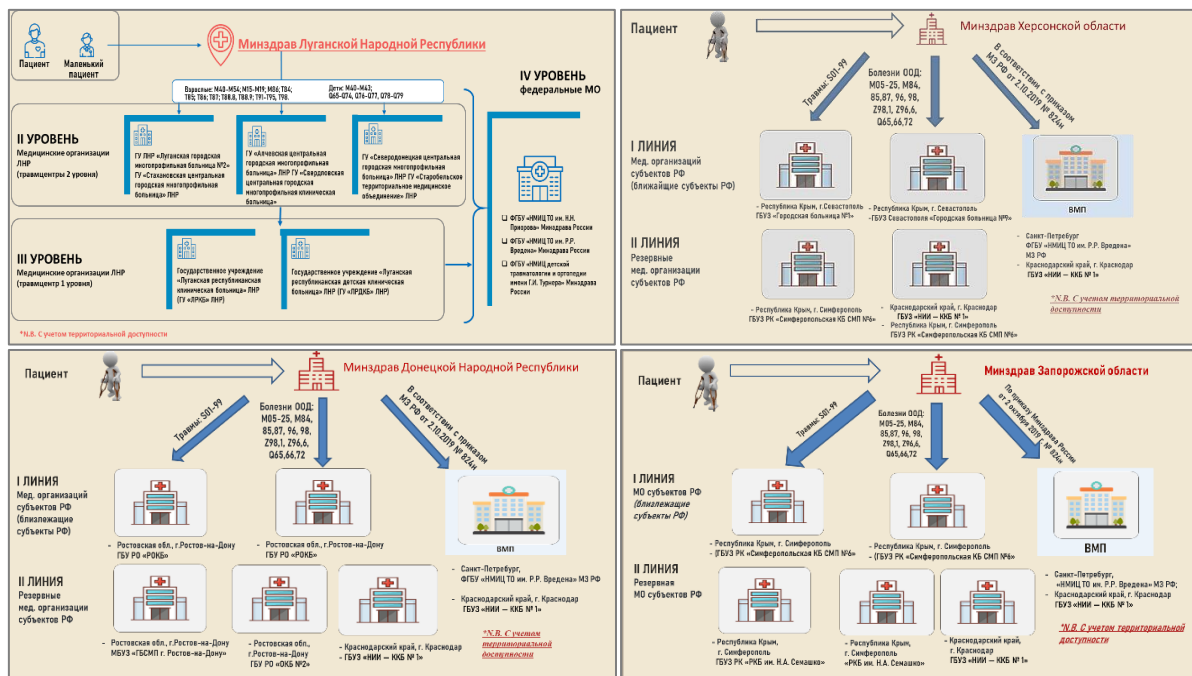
Пациент
Маленький пациент
Минздрав Луганской Народной Республики
Взрослые: M48-M54; M15-M19; M86; T84; T85; T86; T87; T88.8, T88.9; T91-T95, T98.
Дети: M40-M43; Q65-Q74, Q76-Q77, Q78-Q79
II УРОВЕНЬ
Медицинские организации ЛНР (травмцентры 2 уровня)
ГУ ЛНР «Луганская городская многопрофильная больница №2»
ГУ «Стахановская центральная городская многопрофильная больница» ЛНР
ГУ «Алчевская центральная городская многопрофильная больница» ЛНР ГУ «Свердловская центральная городская многопрофильная клиническая больница»
ГУ «Северодонецкая центральная городская многопрофильная больница» ЛНР ГУ «Старобельское территориальное медицинское объединение» ЛНР
III УРОВЕНЬ
Медицинские организации ЛНР (травмцентр 1 уровня)
Государственное учреждение «Луганская республиканская клиническая больница» ЛНР (ГУ «ЛРКБ» ЛНР)
Государственное учреждение «Луганская республиканская детская клиническая больница» ЛНР (ГУ «ЛРДКБ» ЛНР)
IV УРОВЕНЬ
федеральные МО
ФГБУ «НМИЦ ТО им. Н.Н. Приорова» Минздрава России
ФГБУ «НМИЦ ТО им. Р.Р. Вредена» Минздрава России
ФГБУ «НМИЦ детской травматологии и ортопедии имени Г.И. Турнера» Минздрава России
*N.B. С учетом территориальной доступности

Пациент
Минздрав Херсонской области
Травмы: S01-99
Болезни ООД: M05-25, M84, 85,87, 96, 98, Z98,1, Z96,6, Q65,66,72
В соответствии с приказом МЗ РФ от 2.10.2019 № 824н
I ЛИНИЯ
Мед. организаций субъектов РФ (ближайшие субъекты РФ)
- Республика Крым, г.Севастополь ГБУЗ «Городская больница №1»
- Республика Крым, г. Севастополь -ГБУЗ Севастополя «Городская больница №9»
ВМП
II ЛИНИЯ
Резервные мед. организации субъектов РФ
- Республика Крым, г. Симферополь ГБУЗ РК «Симферопольская КБ СМП №6»
- Краснодарский край, г. Краснодар ГБУЗ «НИИ — ККБ № 1»
- Республика Крым, г. Симферополь ГБУЗ РК «Симферопольская КБ СМП №6»
- Санкт-Петербург ФГБУ «НМИЦ ТО им. Р.Р. Вредена» МЗ РФ
- Краснодарский край, г. Краснодар ГБУЗ «НИИ — ККБ № 1»
*N.B. С учетом территориальной доступности

Пациент
Минздрав Донецкой Народной Республики
Травмы: S01-99
Болезни ООД: M05-25, M84, 85,87, 96, 98, Z98,1, Z96,6, Q65,66,72
В соответствии с приказом МЗ РФ от 2.10.2019 № 824н
I ЛИНИЯ
Мед. организаций субъектов РФ (близлежащие субъекты РФ)
- Ростовская обл., г.Ростов-на-Дону ГБУ РО «РОКБ»
- Ростовская обл., г.Ростов-на-Дону ГБУ РО «РОКБ»
ВМП
- Санкт-Петербург, ФГБУ «НМИЦ ТО им. Р.Р. Вредена» МЗ РФ
- Краснодарский край, г. Краснодар ГБУЗ «НИИ — ККБ № 1»
II ЛИНИЯ
Резервные мед. организации субъектов РФ
- Ростовская обл., г.Ростов-на-Дону МБУЗ «ГБСМП г. Ростов-на-Дону»
- Ростовская обл., г.Ростов-на-Дону ГБУ РО «ОКБ №2»
- Краснодарский край, г. Краснодар - ГБУЗ «НИИ — ККБ № 1»
*N.B. С учетом территориальной доступности

Пациент
Минздрав Запорожской области
Травмы: S01-99
Болезни ООД: M05-25, M84, 85,87, 96, 98, Z98,1, Z96,6, Q65,66,72
По приказу Минздрава России от 2 октября 2019 № 824н
I ЛИНИЯ
МО субъектов РФ (близлежащие субъекты РФ)
- Республика Крым, г. Симферополь - (ГБУЗ РК «Симферопольская КБ СМП №6»
- Республика Крым, г. Симферополь - (ГБУЗ РК «Симферопольская КБ СМП №6»
ВМП
II ЛИНИЯ
Резервные МО субъектов РФ
- Республика Крым, г. Симферополь ГБУЗ РК «РКБ им. Н.А. Семашко»
- Республика Крым, г. Симферополь «РКБ им. Н.А. Семашко»
- Краснодарский край, г. Краснодар ГБУЗ «НИИ — ККБ № 1»
- Санкт-Петербург, «НМИЦ ТО им. Р.Р. Вредена» МЗ РФ;
- Краснодарский край, г. Краснодар ГБУЗ «НИИ — ККБ № 1»
*N.B. С учетом территориальной доступности